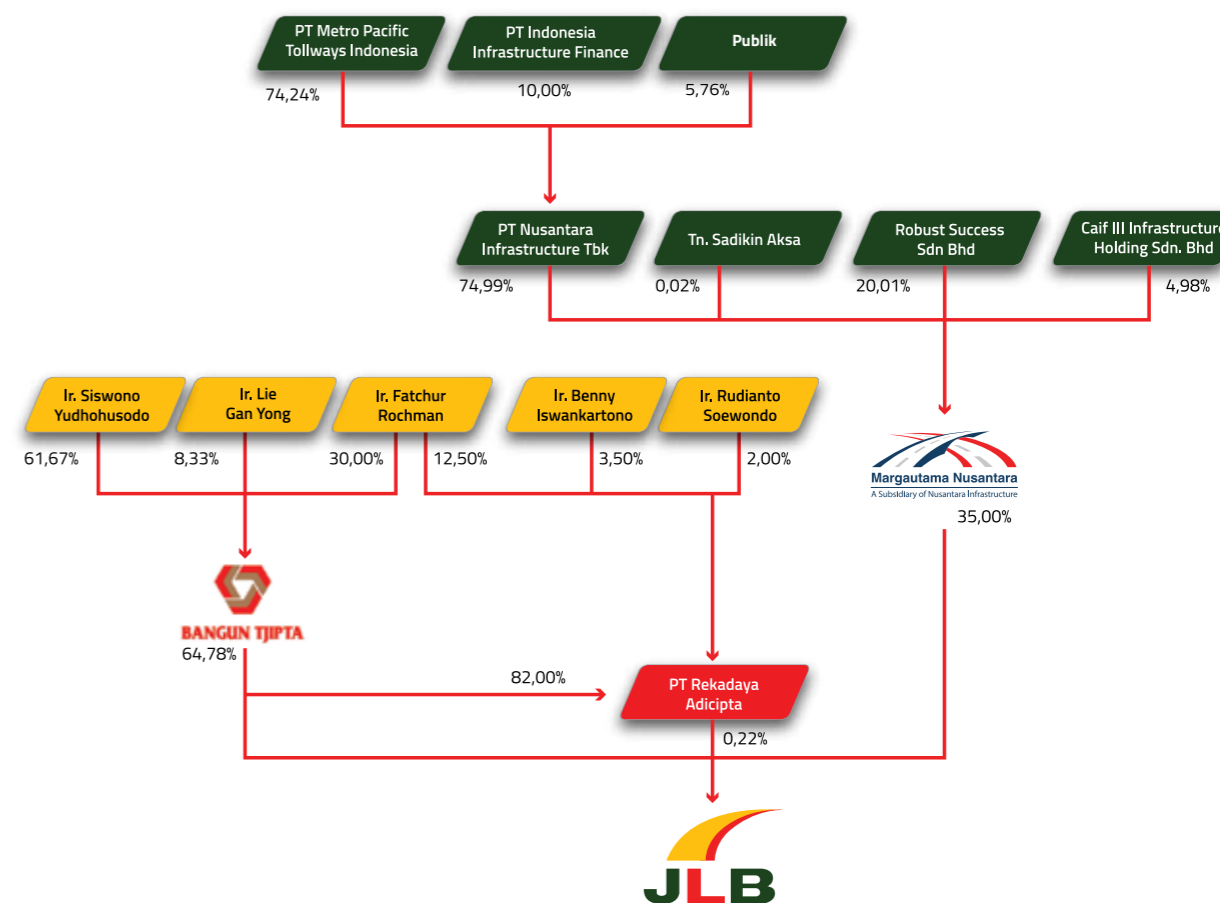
PT Metro Pacific Tollways Indonesia
74,24%

PT Indonesia Infrastructure Finance
10,00%

Publik
5,76%

PT Nusantara Infrastructure Tbk
74,99%

Tn. Sadikin Aksa
0,02%

Robust Success Sdn Bhd
20,01%

Caif III Infrastructure Holding Sdn. Bhd
4,98%

Ir. Siswono Yudhohusodo
61,67%

Ir. Lie Gan Yong
8,33%

Ir. Fatchur Rochman
30,00%
12,50%

Ir. Benny Iswankartono
3,50%

Ir. Rudianto Soewondo
2,00%

Margautama Nusantara
A Subsidiary of Nusantara Infrastructure
35,00%

BANGUN TJIPTA
64,78%

82,00%

PT Rekadaya Adicipta
0,22%

JLB